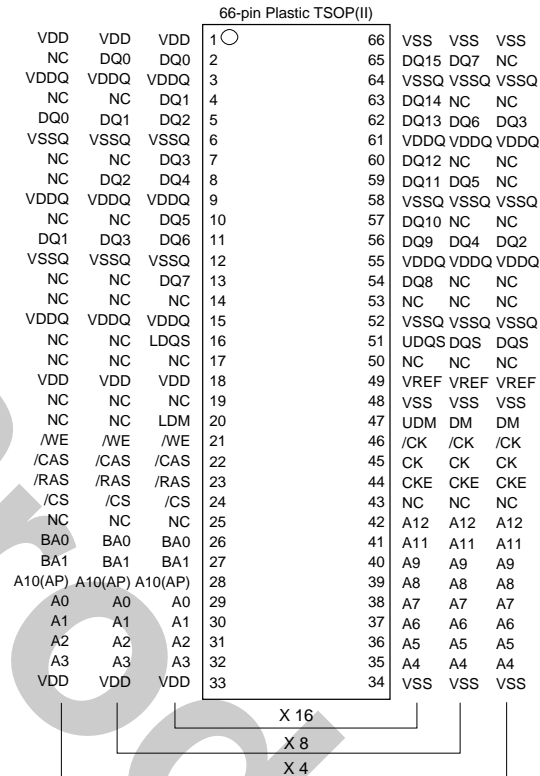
66-pin Plastic TSOP(II)

| | | | | | | | |
|---|---|---|---|---|---|---|---|
| VDD | VDD | VDD | 1 | 66 | VSS | VSS | VSS |
| NC | DQ0 | DQ0 | 2 | 65 | DQ15 | DQ7 | NC |
| VDDQ | VDDQ | VDDQ | 3 | 64 | VSSQ | VSSQ | VSSQ |
| NC | NC | DQ1 | 4 | 63 | DQ14 | NC | NC |
| DQ0 | DQ1 | DQ2 | 5 | 62 | DQ13 | DQ6 | DQ3 |
| VSSQ | VSSQ | VSSQ | 6 | 61 | VDDQ | VDDQ | VDDQ |
| NC | NC | DQ3 | 7 | 60 | DQ12 | NC | NC |
| NC | DQ2 | DQ4 | 8 | 59 | DQ11 | DQ5 | NC |
| VDDQ | VDDQ | VDDQ | 9 | 58 | VSSQ | VSSQ | VSSQ |
| NC | NC | DQ5 | 10 | 57 | DQ10 | NC | NC |
| DQ1 | DQ3 | DQ6 | 11 | 56 | DQ9 | DQ4 | DQ2 |
| VSSQ | VSSQ | VSSQ | 12 | 55 | VDDQ | VDDQ | VDDQ |
| NC | NC | DQ7 | 13 | 54 | DQ8 | NC | NC |
| NC | NC | NC | 14 | 53 | NC | NC | NC |
| VDDQ | VDDQ | VDDQ | 15 | 52 | VSSQ | VSSQ | VSSQ |
| NC | NC | LDQS | 16 | 51 | UDQS | DQS | DQS |
| NC | NC | NC | 17 | 50 | NC | NC | NC |
| VDD | VDD | VDD | 18 | 49 | VREF | VREF | VREF |
| NC | NC | NC | 19 | 48 | VSS | VSS | VSS |
| NC | NC | LDM | 20 | 47 | UDM | DM | DM |
| /WE | /WE | /WE | 21 | 46 | /CK | /CK | /CK |
| /CAS | /CAS | /CAS | 22 | 45 | CK | CK | CK |
| /RAS | /RAS | /RAS | 23 | 44 | CKE | CKE | CKE |
| /CS | /CS | /CS | 24 | 43 | NC | NC | NC |
| NC | NC | NC | 25 | 42 | A12 | A12 | A12 |
| BA0 | BA0 | BA0 | 26 | 41 | A11 | A11 | A11 |
| BA1 | BA1 | BA1 | 27 | 40 | A9 | A9 | A9 |
| A10(AP) | A10(AP) | A10(AP) | 28 | 39 | A8 | A8 | A8 |
| A0 | A0 | A0 | 29 | 38 | A7 | A7 | A7 |
| A1 | A1 | A1 | 30 | 37 | A6 | A6 | A6 |
| A2 | A2 | A2 | 31 | 36 | A5 | A5 | A5 |
| A3 | A3 | A3 | 32 | 35 | A4 | A4 | A4 |
| VDD | VDD | VDD | 33 | 34 | VSS | VSS | VSS |

X 16
X 8
X 4